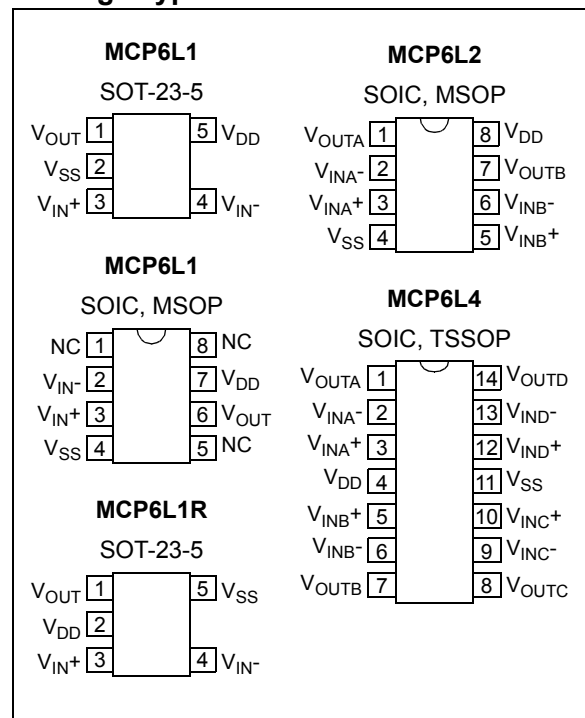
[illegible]

MCP6L1
SOT-23-5
$V_{OUT}$ 1
$V_{SS}$ 2
$V_{IN}+$ 3
5 $V_{DD}$
4 $V_{IN}-$

MCP6L2
SOIC, MSOP
$V_{OUTA}$ 1
$V_{INA}-$ 2
$V_{INA}+$ 3
$V_{SS}$ 4
8 $V_{DD}$
7 $V_{OUTB}$
6 $V_{INB}-$
5 $V_{INB}+$

MCP6L1
SOIC, MSOP
NC 1
$V_{IN}-$ 2
$V_{IN}+$ 3
$V_{SS}$ 4
8 NC
7 $V_{DD}$
6 $V_{OUT}$
5 NC

MCP6L4
SOIC, TSSOP
$V_{OUTA}$ 1
$V_{INA}-$ 2
$V_{INA}+$ 3
$V_{DD}$ 4
$V_{INB}+$ 5
$V_{INB}-$ 6
$V_{OUTB}$ 7
14 $V_{OUTD}$
13 $V_{IND}-$
12 $V_{IND}+$
11 $V_{SS}$
10 $V_{INC}+$
9 $V_{INC}-$
8 $V_{OUTC}$

MCP6L1R
SOT-23-5
$V_{OUT}$ 1
$V_{DD}$ 2
$V_{IN}+$ 3
5 $V_{SS}$
4 $V_{IN}-$